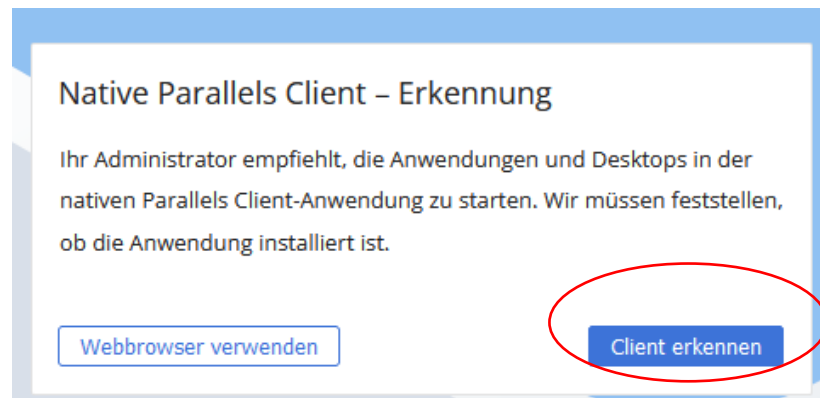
Native Parallels Client – Erkennung

Ihr Administrator empfiehlt, die Anwendungen und Desktops in der nativen Parallels Client-Anwendung zu starten. Wir müssen feststellen, ob die Anwendung installiert ist.

Webbrowser verwenden

Client erkennen